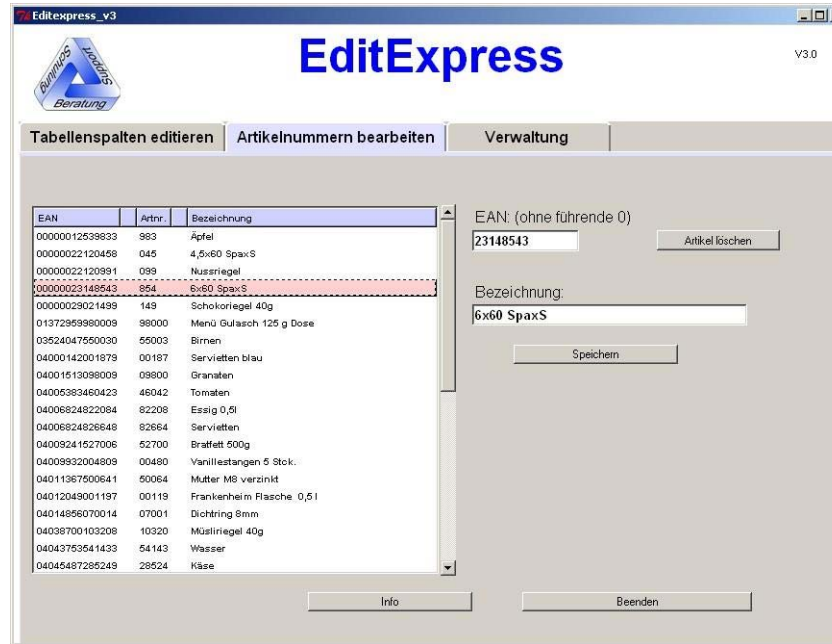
Editexpress_v3

Schulung Support Beratung

EditExpress

V3.0

Tabellenspalten editieren | Artikelnummern bearbeiten | Verwaltung

| EAN | Artnr. | Bezeichnung |
|---|---|---|
| 00000012539833 | 983 | Äpfel |
| 00000022120458 | 045 | 4,5x60 SpaxS |
| 00000022120991 | 099 | Nussriegel |
| 00000023148543 | 854 | 6x60 SpaxS |
| 00000029021499 | 149 | Schokoriegel 40g |
| 01372959980009 | 98000 | Menü Gulasch 125 g Dose |
| 03524047550030 | 55003 | Birnen |
| 04000142001879 | 00187 | Servietten blau |
| 04001513098009 | 09800 | Granaten |
| 04005383460423 | 46042 | Tomaten |
| 04006824822084 | 82208 | Essig 0,5l |
| 04006824826648 | 82664 | Servietten |
| 04009241527006 | 52700 | Bratfett 500g |
| 04009932004809 | 00480 | Vanillestangen 5 Stck. |
| 04011367500641 | 50064 | Mutter M8 verzinkt |
| 04012049001197 | 00119 | Frankenheim Flasche 0,5 l |
| 04014856070014 | 07001 | Dichtring 8mm |
| 04038700103208 | 10320 | Müsliriegel 40g |
| 04043753541433 | 54143 | Wasser |
| 04045487285249 | 28524 | Käse |

EAN: (ohne führende 0)

23148543

Artikel löschen

Bezeichnung:

6x60 SpaxS

Speichern

Info

Beenden